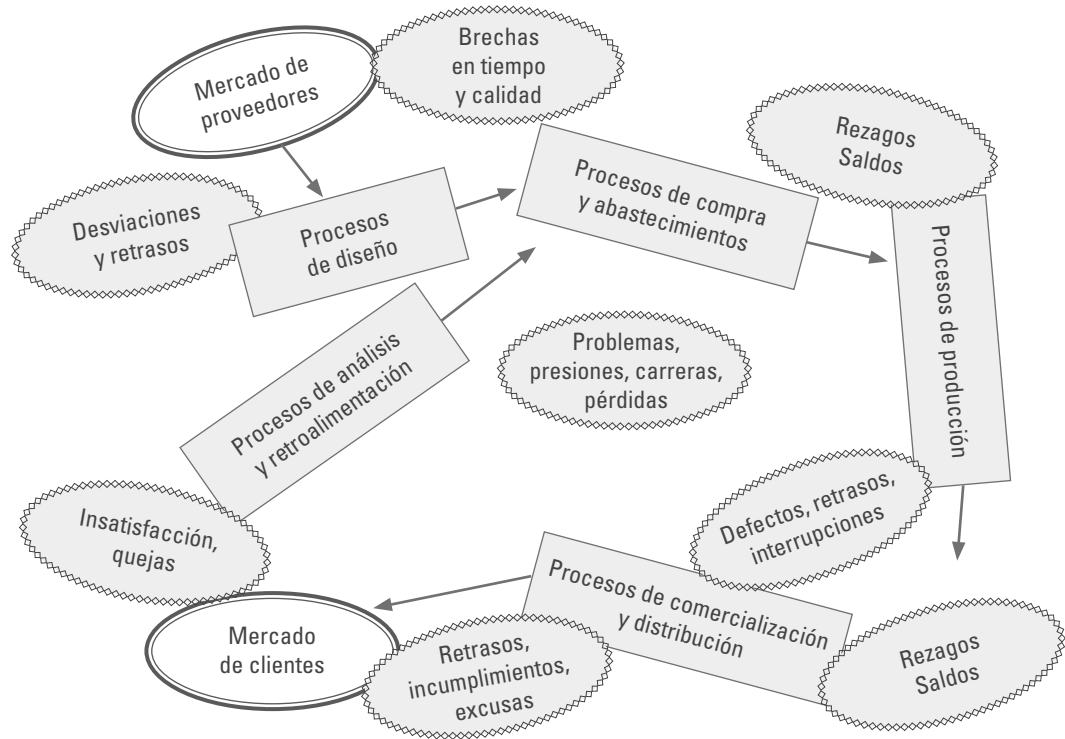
Mercado de proveedores

Brechas en tiempo y calidad

Desviaciones y retrasos

Procesos de diseño

Procesos de compra y abastecimientos

Rezagos Saldos

Procesos de producción

Problemas, presiones, carreras, pérdidas

Procesos de análisis y retroalimentación

Defectos, retrasos, interrupciones

Insatisfacción, quejas

Procesos de comercialización y distribución

Mercado de clientes

Retrasos, incumplimientos, excusas

Rezagos Saldos